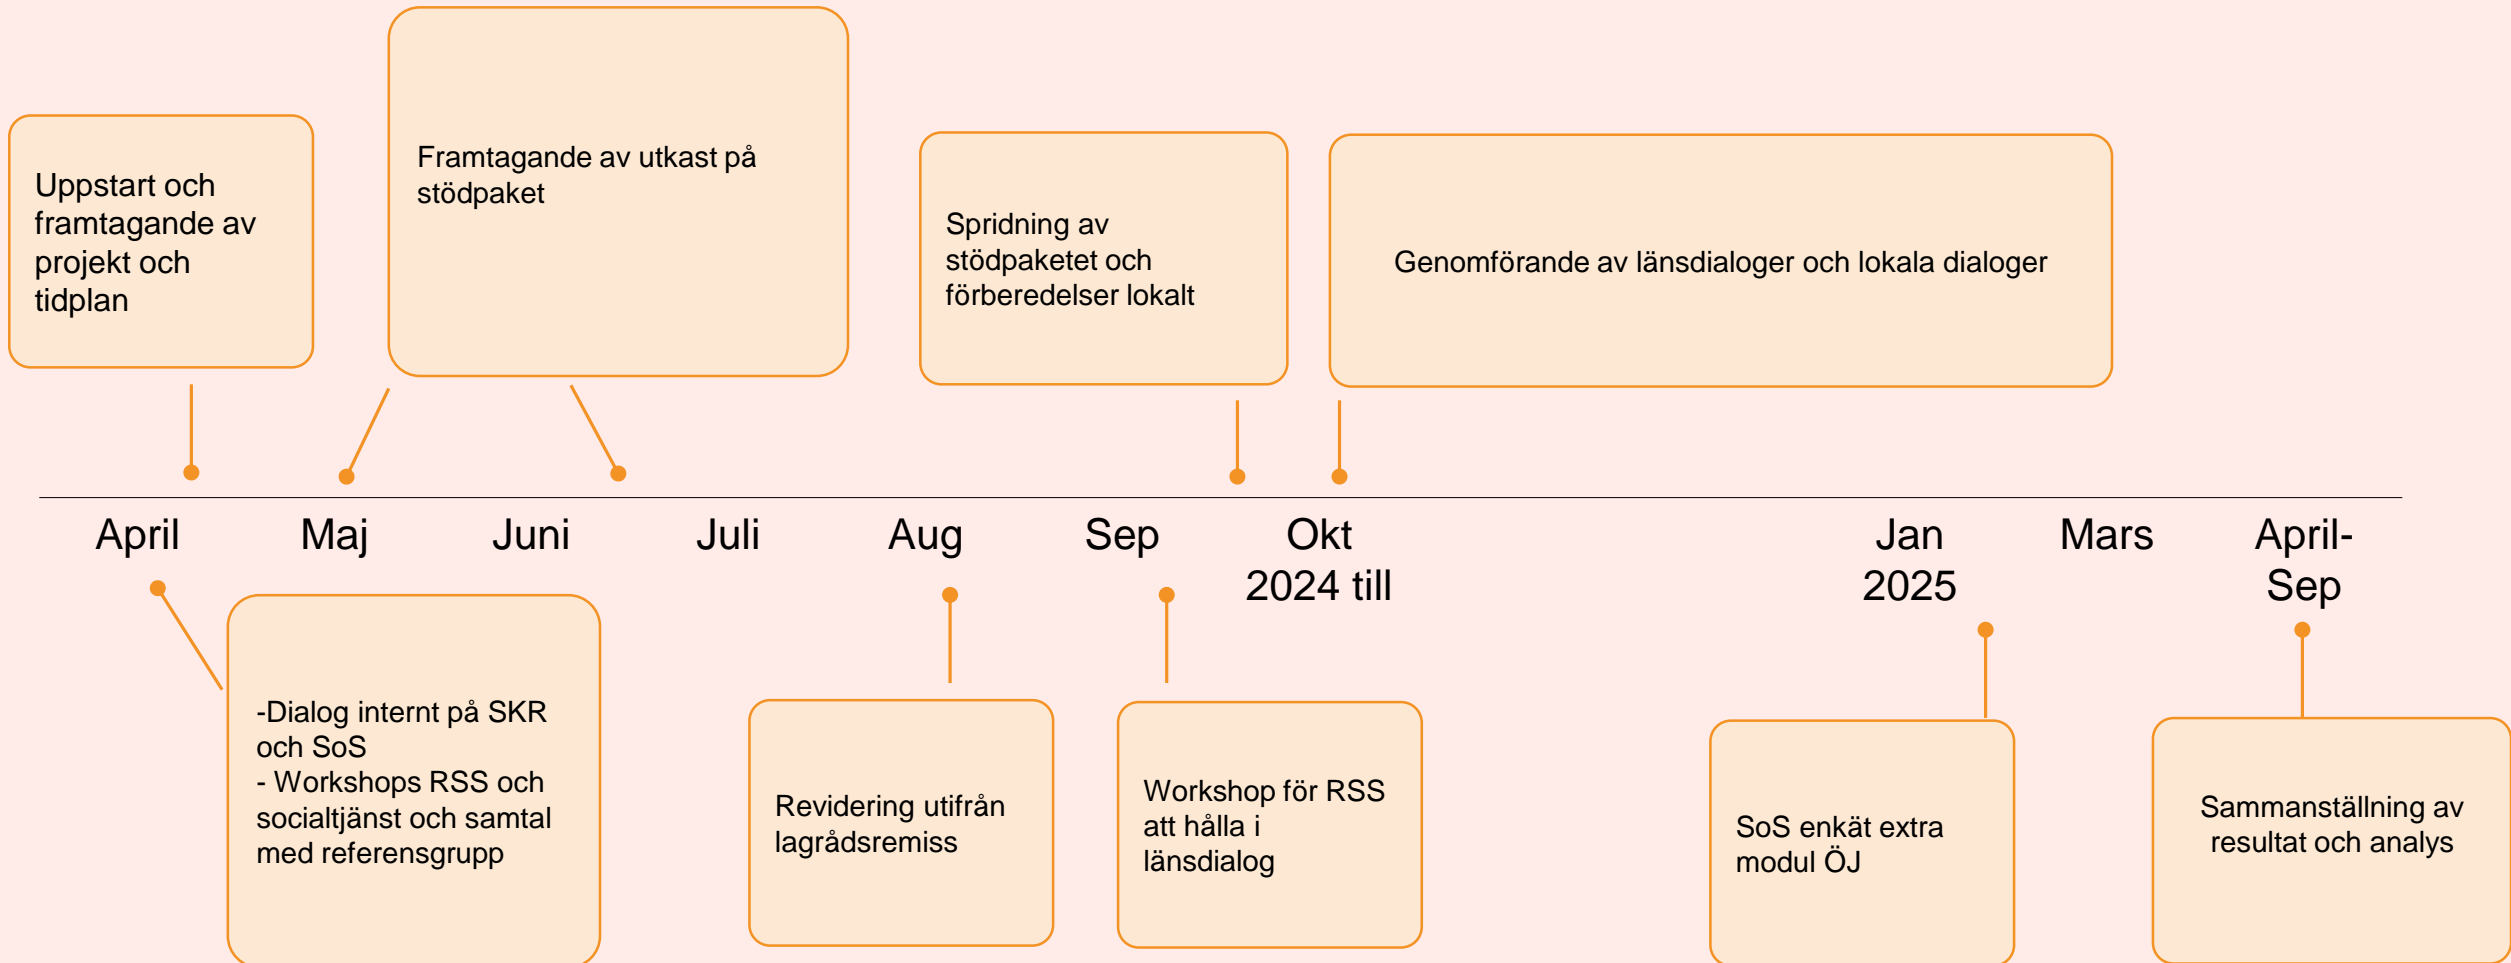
Uppstart och framtagande av projekt och tidplan

Framtagande av utkast på stödpaket

Spridning av stödpaketet och förberedelser lokalt

Genomförande av länsdialoger och lokala dialoger

April

Maj

Juni

Juli

Aug

Sep

Okt 2024 till

Jan 2025

Mars

April-Sep

-Dialog internt på SKR och SoS
- Workshops RSS och socialtjänst och samtal med referensgrupp

Revidering utifrån lagrådsremiss

Workshop för RSS att hålla i länsdialog

SoS enkät extra modul ÖJ

Sammanställning av resultat och analys